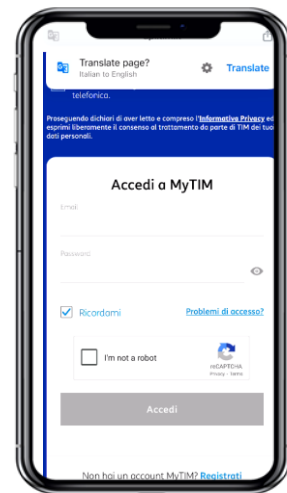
Translate page?
Italian to English
Translate

telefonico.

Proseguendo dichiari di aver letto e compreso l'Informativa Privacy ed esprimi liberamente il consenso al trattamento da parte di TIM dei tuoi dati personali.

Accedi a MyTIM

Email

Password

Ricordami

Problemi di accesso?

I'm not a robot

reCAPTCHA
Privacy - Terms

Accedi

Non hai un account MyTIM? Registrati